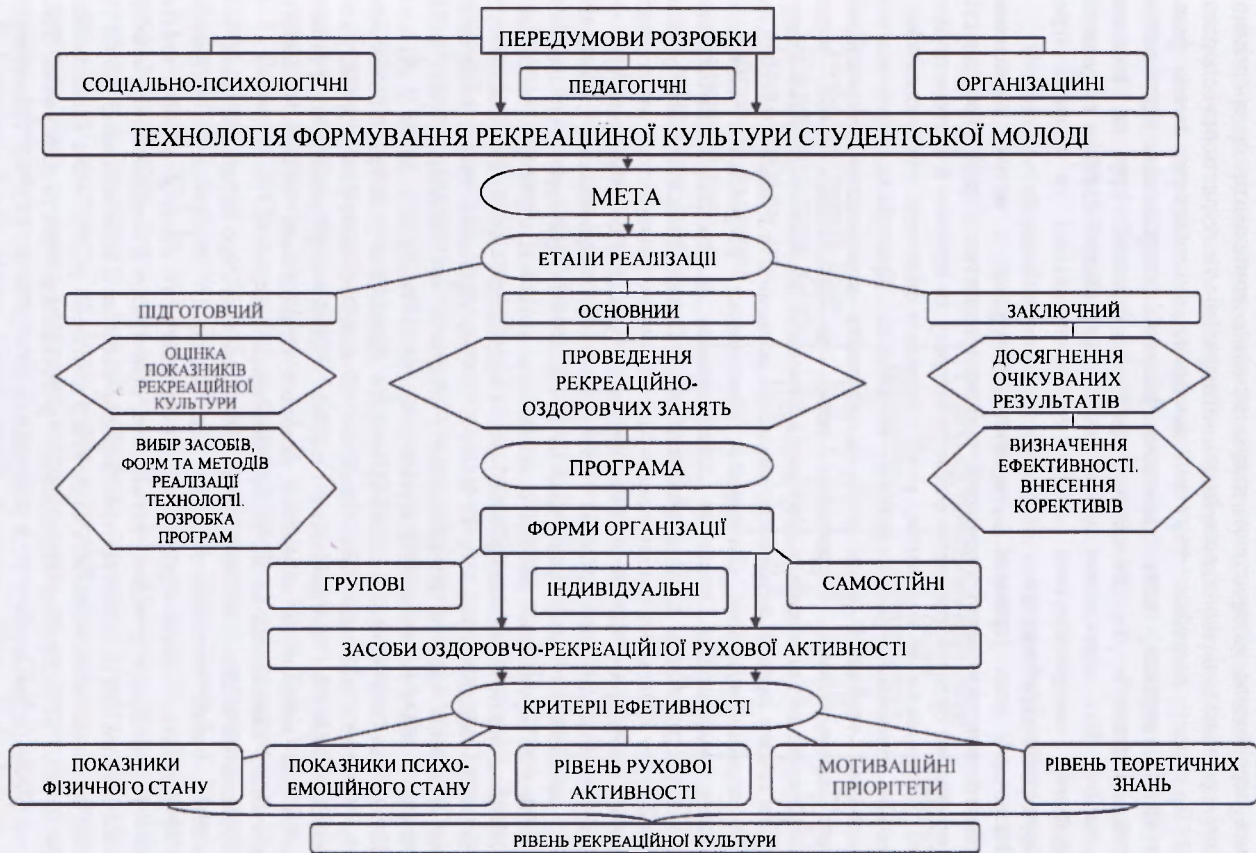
ПЕРЕДУМОВИ РОЗРОБКИ

СОЦІАЛЬНО-ПСИХОЛОГІЧНІ

ПЕДАГОГІЧНІ

ОРГАНІЗАЦИІНІ

ТЕХНОЛОГІЯ ФОРМУВАННЯ РЕКРЕАЦІЙНОЇ КУЛЬТУРИ СТУДЕНТСЬКОЇ МОЛОДІ

МЕТА

ЕТАПИ РЕАЛІЗАЦІЇ

ПІДГОТОВЧИЙ

ОСНОВНИЙ

ЗАКЛЮЧНИЙ

ОЦІНКА ПОКАЗНИКІВ РЕКРЕАЦІЙНОЇ КУЛЬТУРИ

ПРОВЕДЕННЯ РЕКРЕАЦІЙНО-ОЗДОРОВЧИХ ЗАНЯТЬ

ДОСЯГНЕННЯ ОЧІКУВАНИХ РЕЗУЛЬТАТІВ

ВИБІР ЗАСОБІВ, ФОРМ ТА МЕТОДІВ РЕАЛІЗАЦІЇ ТЕХНОЛОГІЇ. РОЗРОБКА ПРОГРАМ

ПРОГРАМА

ВИЗНАЧЕННЯ ЕФЕКТИВНОСТІ. ВНЕСЕННЯ КОРЕКТИВІВ

ФОРМИ ОРГАНІЗАЦІЇ

ГРУПОВІ

ІНДИВІДУАЛЬНІ

САМОСТІЙНІ

ЗАСОБИ ОЗДОРОВЧО-РЕКРЕАЦІЙНОЇ РУХОВОЇ АКТИВНОСТІ

КРИТЕРІЇ ЕФЕТИВНОСТІ

ПОКАЗНИКИ ФІЗИЧНОГО СТАНУ

ПОКАЗНИКИ ПСИХО-ЕМОЦІЙНОГО СТАНУ

РІВЕНЬ РУХОВОЇ АКТИВНОСТІ

МОТИВАЦІЙНІ ПРІОРІТЕТИ

РІВЕНЬ ТЕОРЕТИЧНИХ ЗНАНЬ

РІВЕНЬ РЕКРЕАЦІЙНОЇ КУЛЬТУРИ